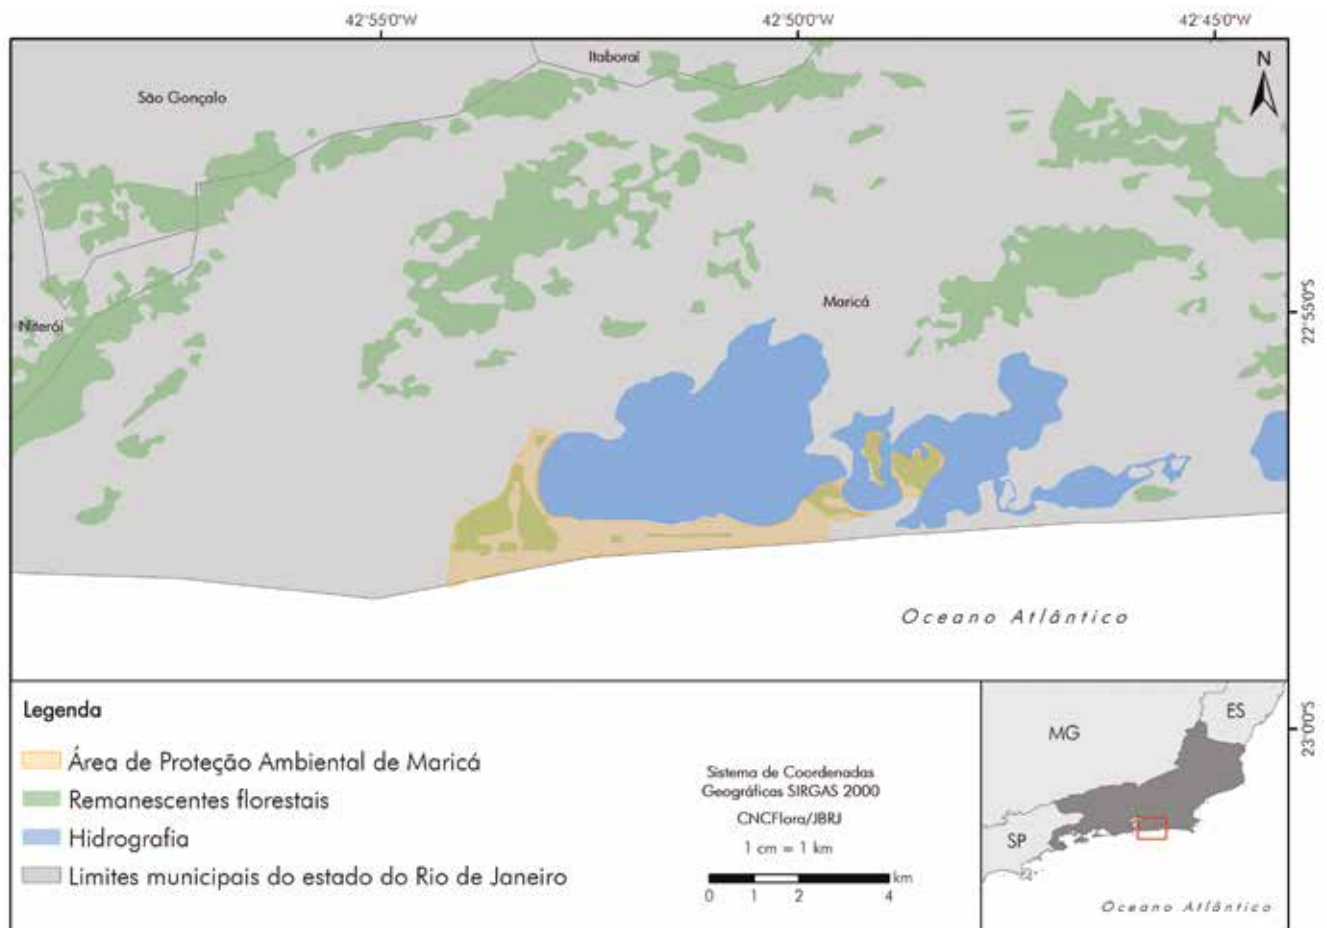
42°55'0"W
42°50'0"W
42°45'0"W
N
Itaboraí
São Gonçalo
Niterói
Maricá
22°55'0"S
Oceano Atlântico
23°0'0"S
Legenda
Área de Proteção Ambiental de Maricá
Remanescentes florestais
Hidrografia
Limites municipais do estado do Rio de Janeiro
Sistema de Coordenadas Geográficas SIRGAS 2000
CNCFlora/JBRJ
1 cm = 1 km
0 1 2 4 km
MG
ES
SP
Oceano Atlântico